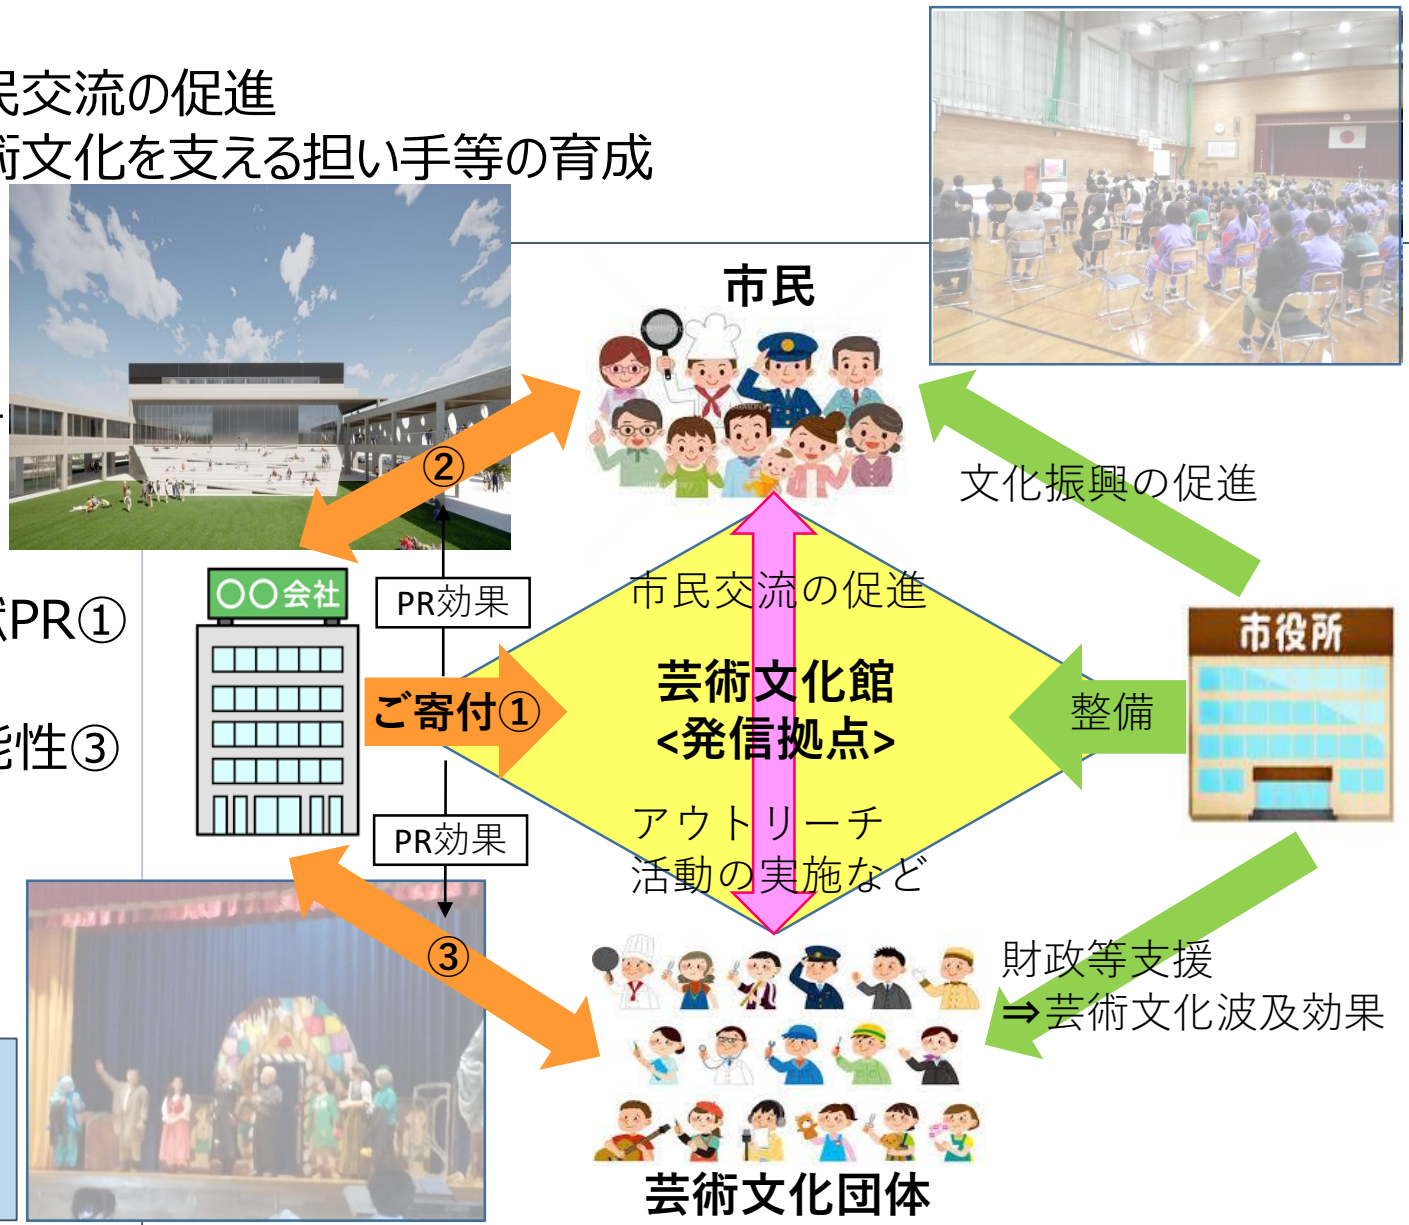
民交流の促進
術文化を支える担い手等の育成

市民

文化振興の促進

②

〇〇会社

PR効果

市民交流の促進

市役所

PR①

ご寄付①

芸術文化館
<発信拠点>

整備

性③

アウトリーチ
活動の実施など

PR効果

③

財政等支援
⇒芸術文化波及効果

芸術文化団体